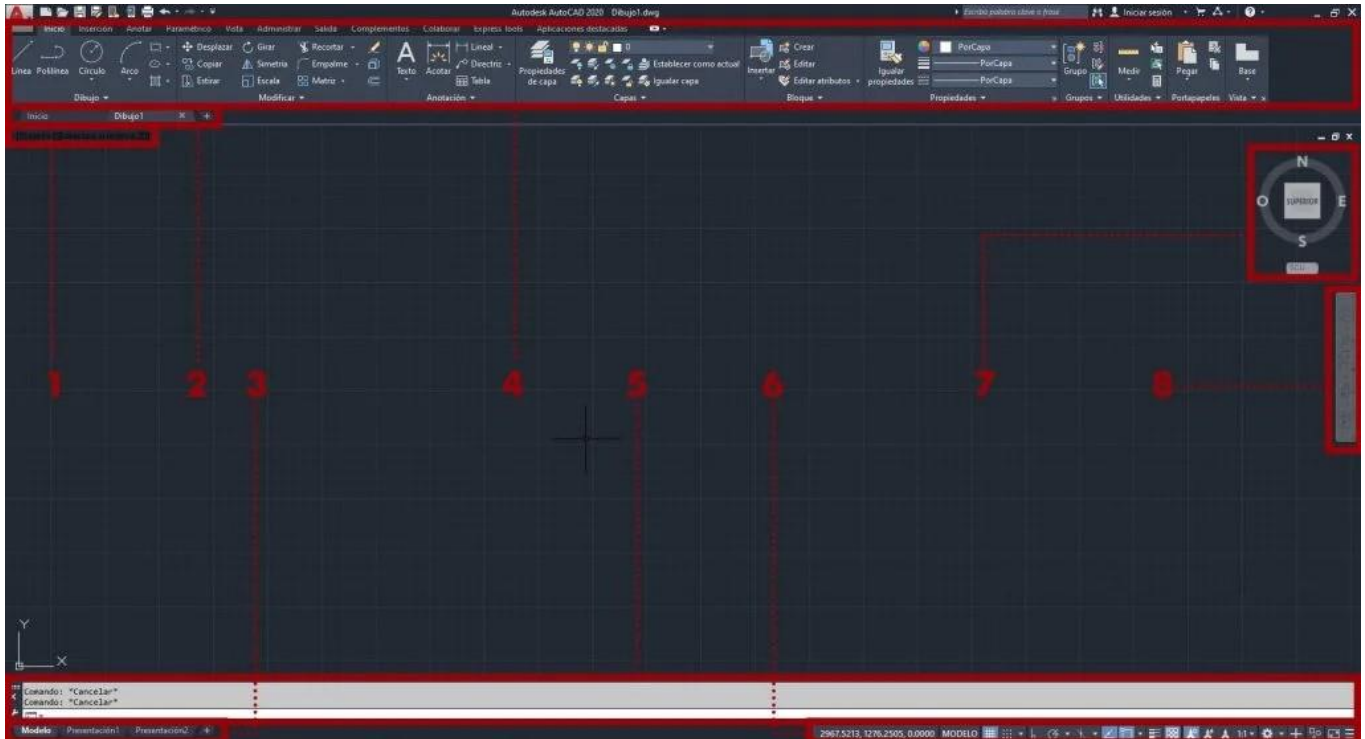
Autodesk AutoCAD 2020 Dibujo1.dwg

Escriba palabra clave o frase

Iniciar sesión

Inicio Inserción Anotar Paramétrico Vista Administrar Salida Complementos Colaborar Express Tools Aplicaciones destacadas

Línea Polilínea Círculo Arco

Dibujo

Desplazar Girar Recortar Copiar Simetría Empalme Estirar Escala Matriz

Modificar

Texto Acotar Lineal Directriz Tabla

Anotación

Propiedades de capa

Establecer como actual Igualar capa

Capas

Insertar Crear Editar Editar atributos

Bloque

Igualar propiedades

PorCapa PorCapa PorCapa

Propiedades

Grupo

Grupos

Medir

Utilidades

Pegar

Portapapeles

Base

Vista

Inicio Dibujo1

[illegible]

N O E S SUPERIOR

SCU

1 2 3 4 5 6 7 8

Y X

Comando: *Cancelar*
Comando: *Cancelar*

Modelo Presentación1 Presentación2

2967.5213, 1276.2505, 0.0000 MODELO